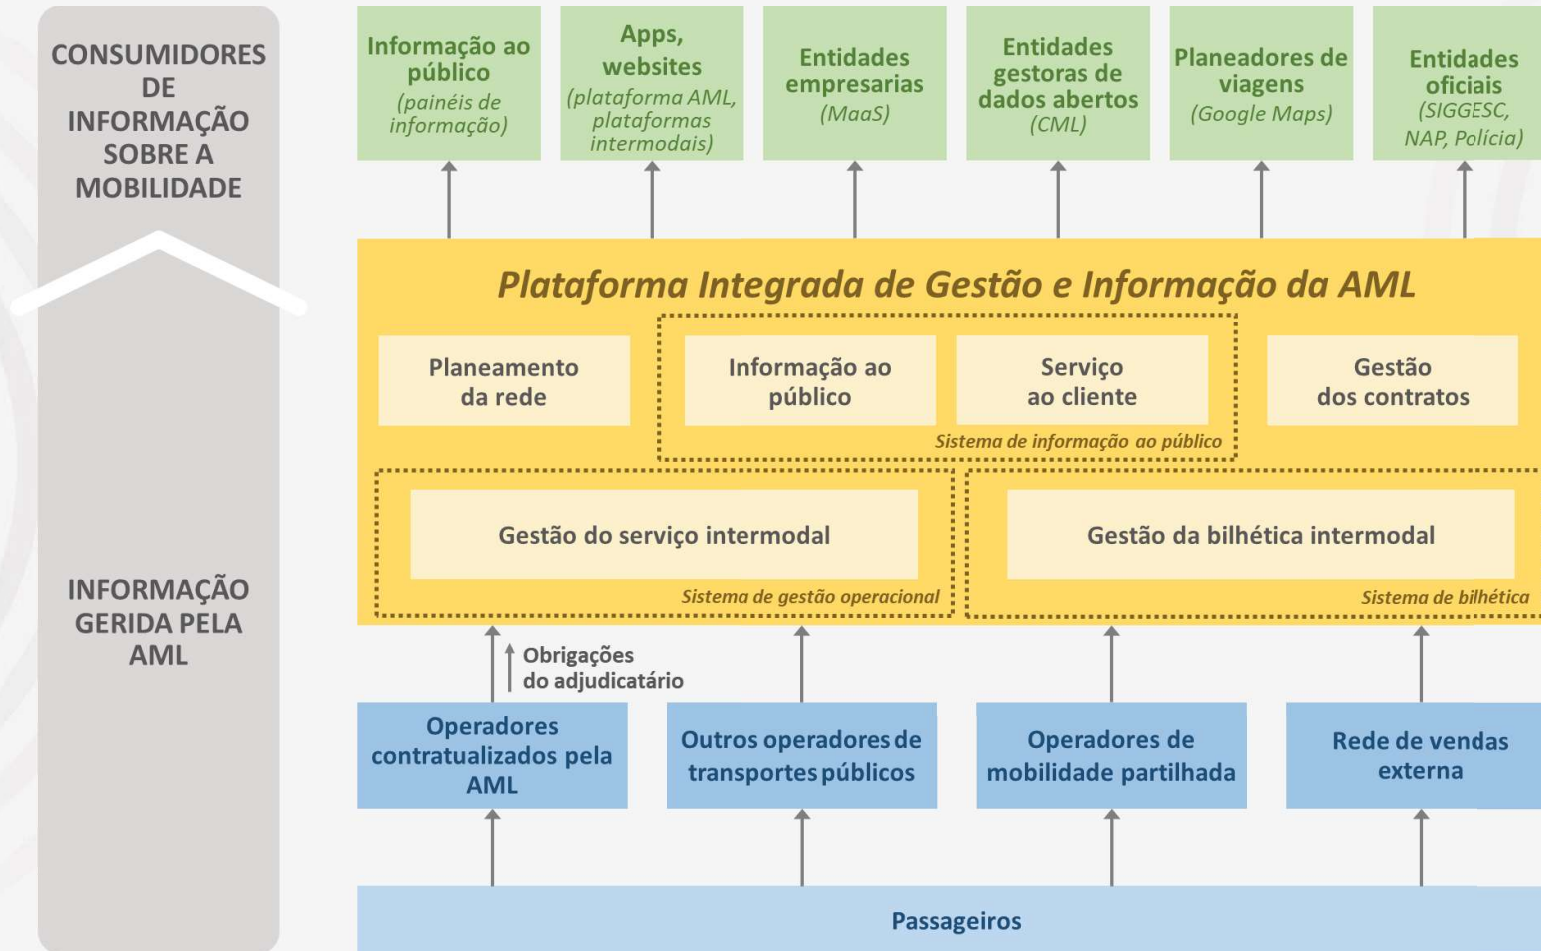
CONSUMIDORES DE INFORMAÇÃO SOBRE A MOBILIDADE

INFORMAÇÃO GERIDA PELA AML

Informação ao público
(painéis de informação)

Apps, websites
(plataforma AML, plataformas intermodais)

Entidades empresarias
(MaaS)

Entidades gestoras de dados abertos
(CML)

Planeadores de viagens
(Google Maps)

Entidades oficiais
(SIGGESC, NAP, Polícia)

Plataforma Integrada de Gestão e Informação da AML

Planeamento da rede

Informação ao público

Serviço ao cliente

Sistema de informação ao público

Gestão dos contratos

Gestão do serviço intermodal

Sistema de gestão operacional

Gestão da bilhética intermodal

Sistema de bilhética

Obrigações do adjudicatário

Operadores contratualizados pela AML

Outros operadores de transportes públicos

Operadores de mobilidade partilhada

Rede de vendas externa

Passageiros